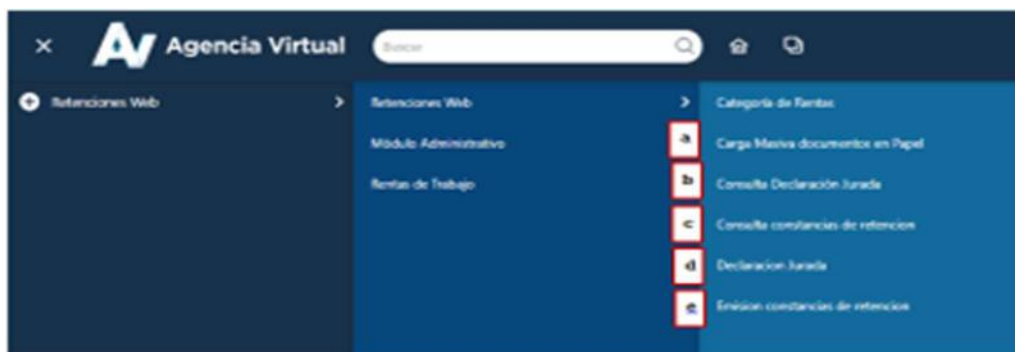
× AV Agencia Virtual

Buscar

Retenciones Web

Retenciones Web

Módulo Administrativo

Rentas de Trabajo

Categoría de Rentas

a Carga Masiva documentos en Papel

b Consulta Declaración Jurada

c Consulta constancias de retencion

d Declaracion Jurada

e Emision constancias de retencion